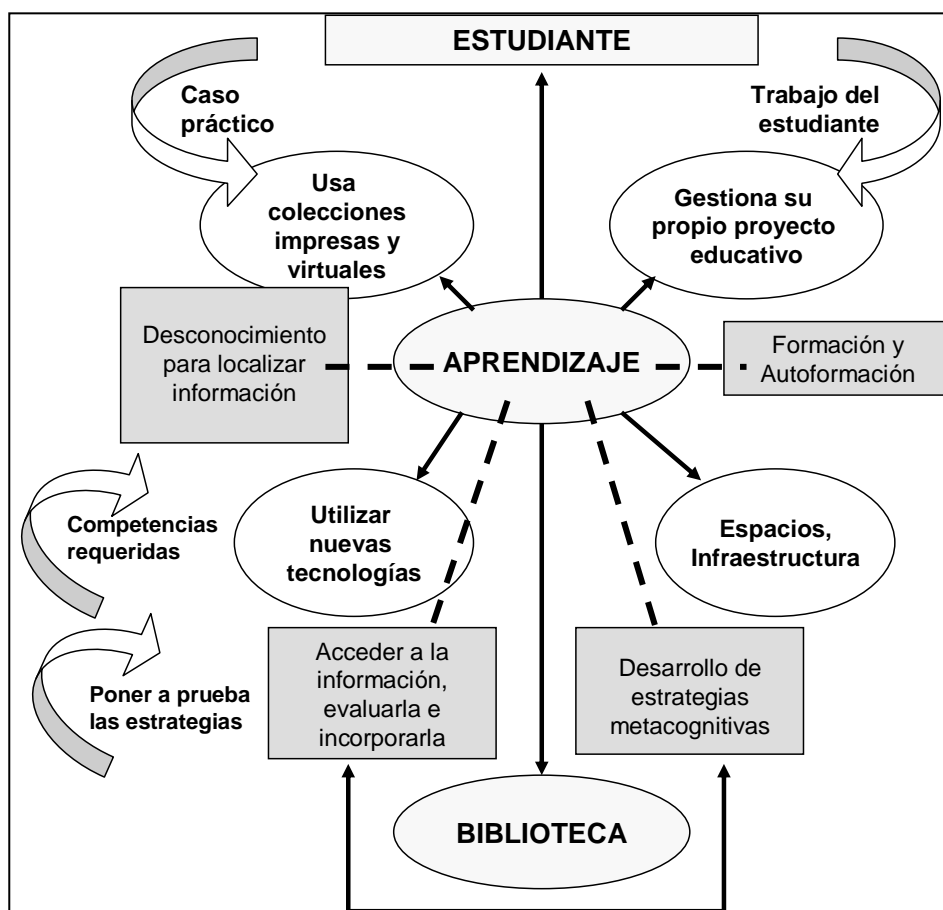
ESTUDIANTE

Caso práctico

Trabajo del estudiante

Usa colecciones impresas y virtuales

Gestiona su propio proyecto educativo

Desconocimiento para localizar información

APRENDIZAJE

Formación y Autoformación

Competencias requeridas

Utilizar nuevas tecnologías

Espacios, Infraestructura

Poner a prueba las estrategias

Acceder a la información, evaluarla e incorporarla

Desarrollo de estrategias metacognitivas

BIBLIOTECA